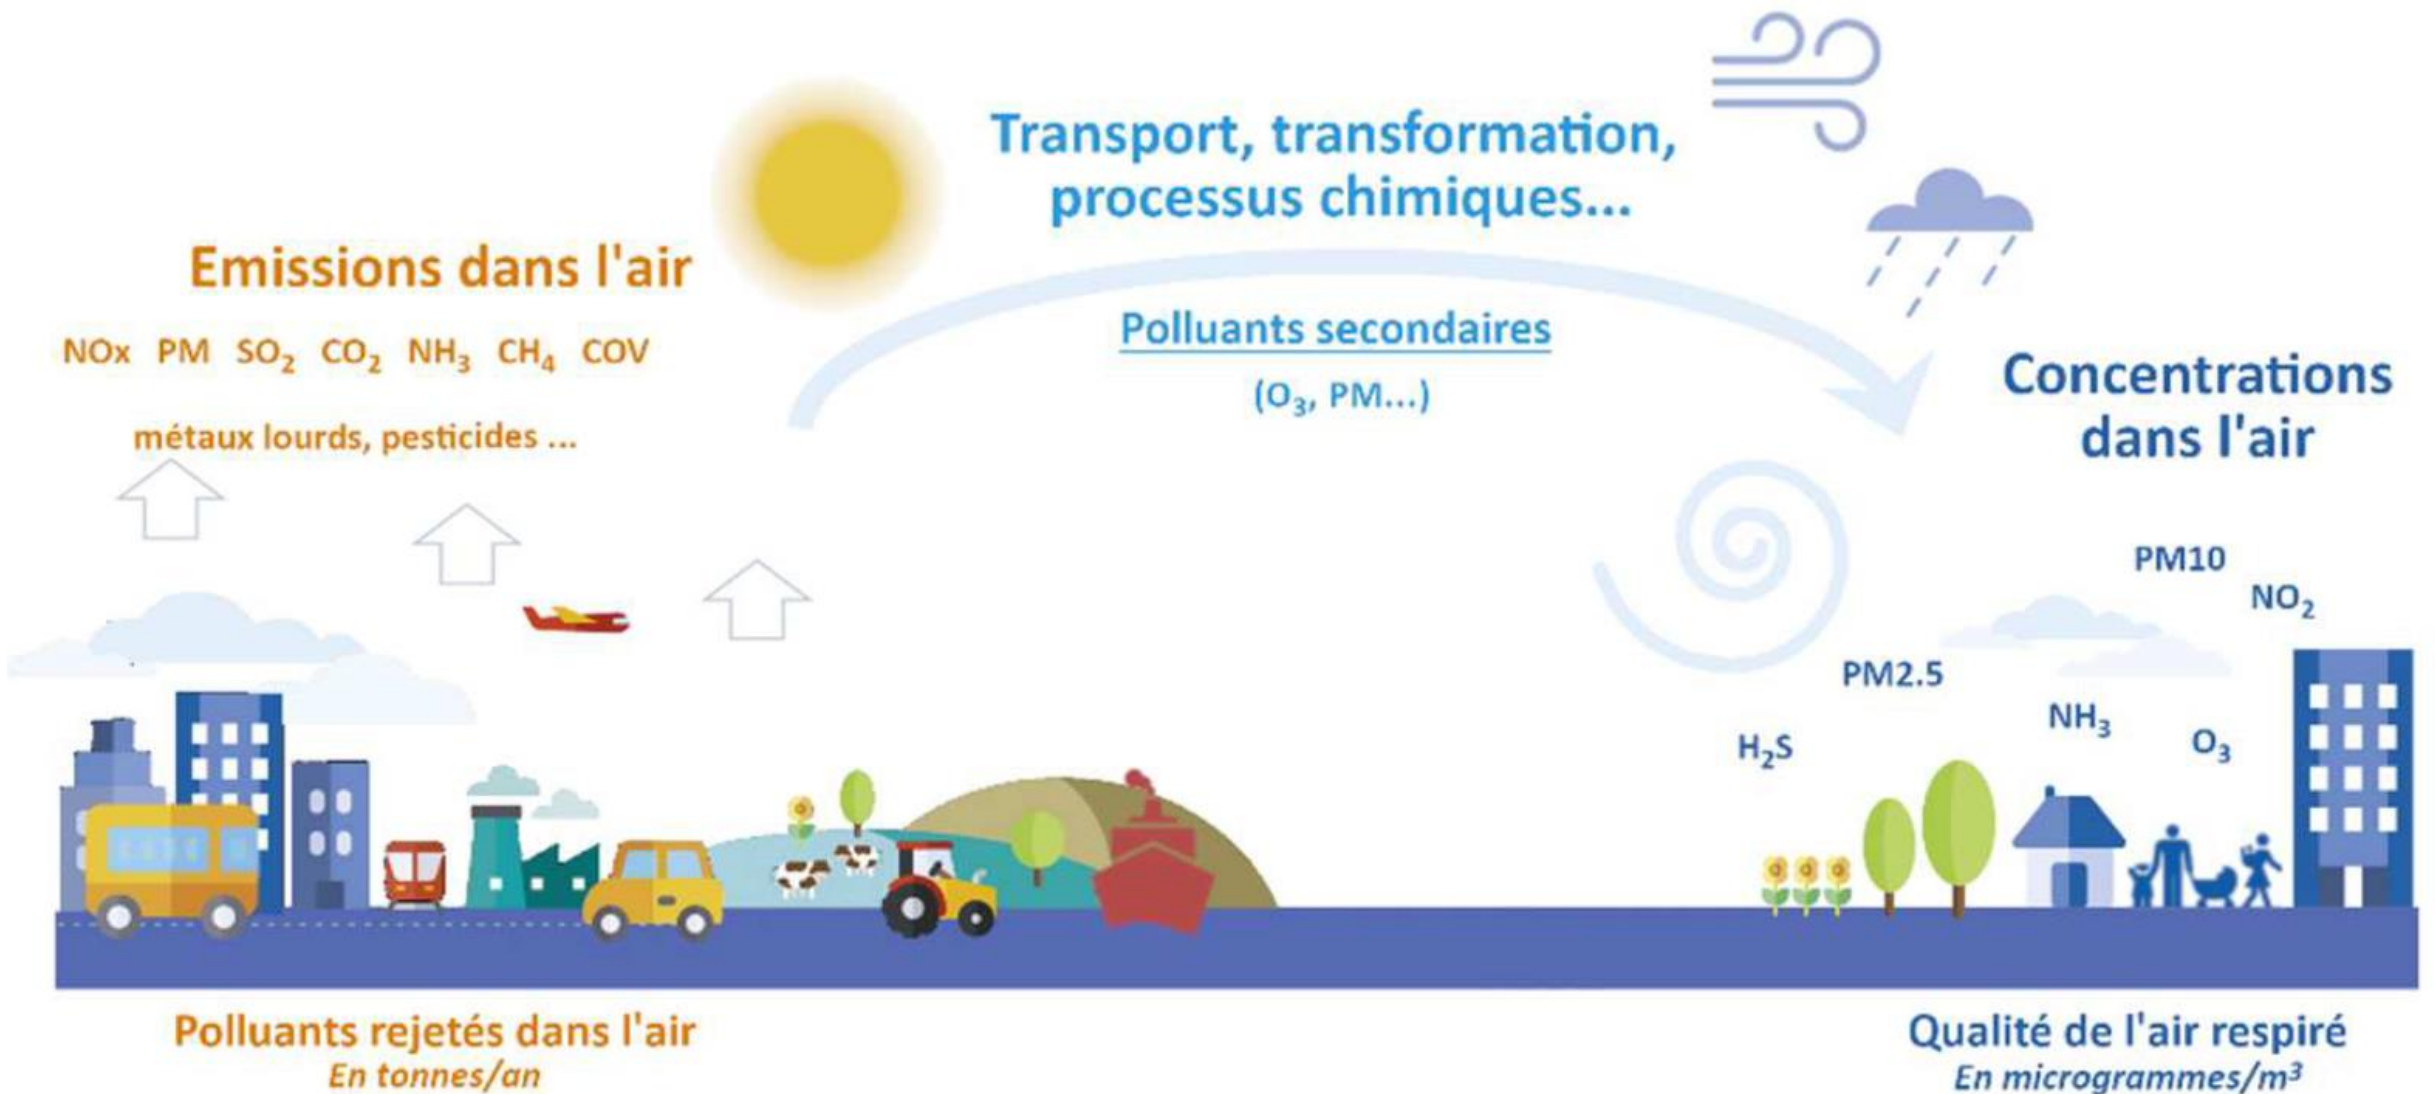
Emissions dans l'air

NOx PM $SO_2$ $CO_2$ $NH_3$ $CH_4$ COV

métaux lourds, pesticides ...

Transport, transformation, processus chimiques...

Polluants secondaires

($O_3$, PM...)

Concentrations dans l'air

PM10

$NO_2$

PM2.5

$NH_3$

$H_2S$

$O_3$

Polluants rejetés dans l'air
En tonnes/an

Qualité de l'air respiré
En microgrammes/m³